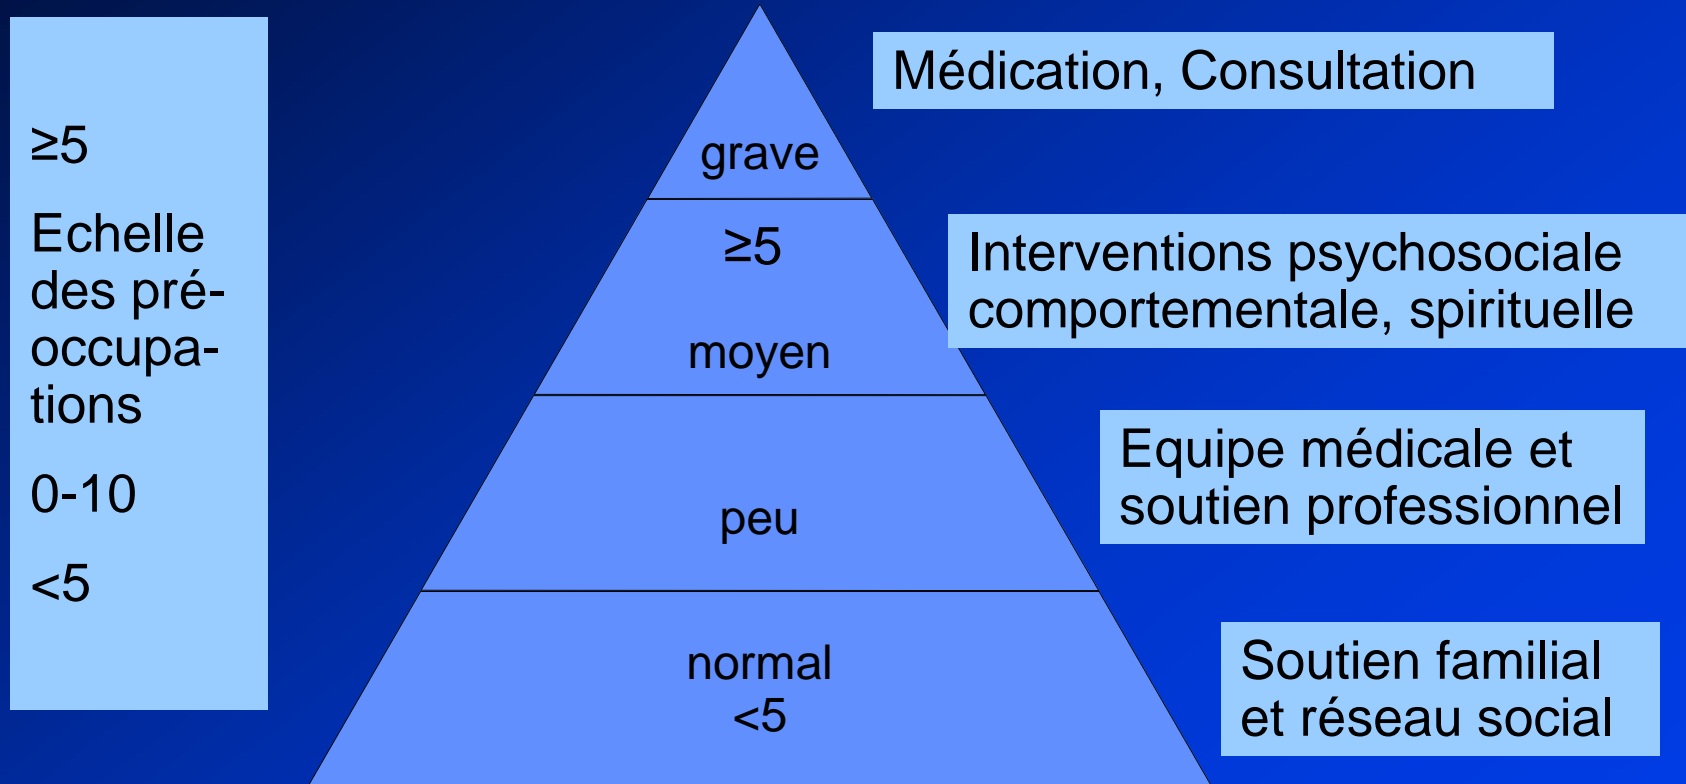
≥5

Echelle des préoccupations

0-10

<5

grave

≥5

moyen

peu

normal
<5

Médication, Consultation

Interventions psychosociale comportementale, spirituelle

Equipe médicale et soutien professionnel

Soutien familial et réseau social